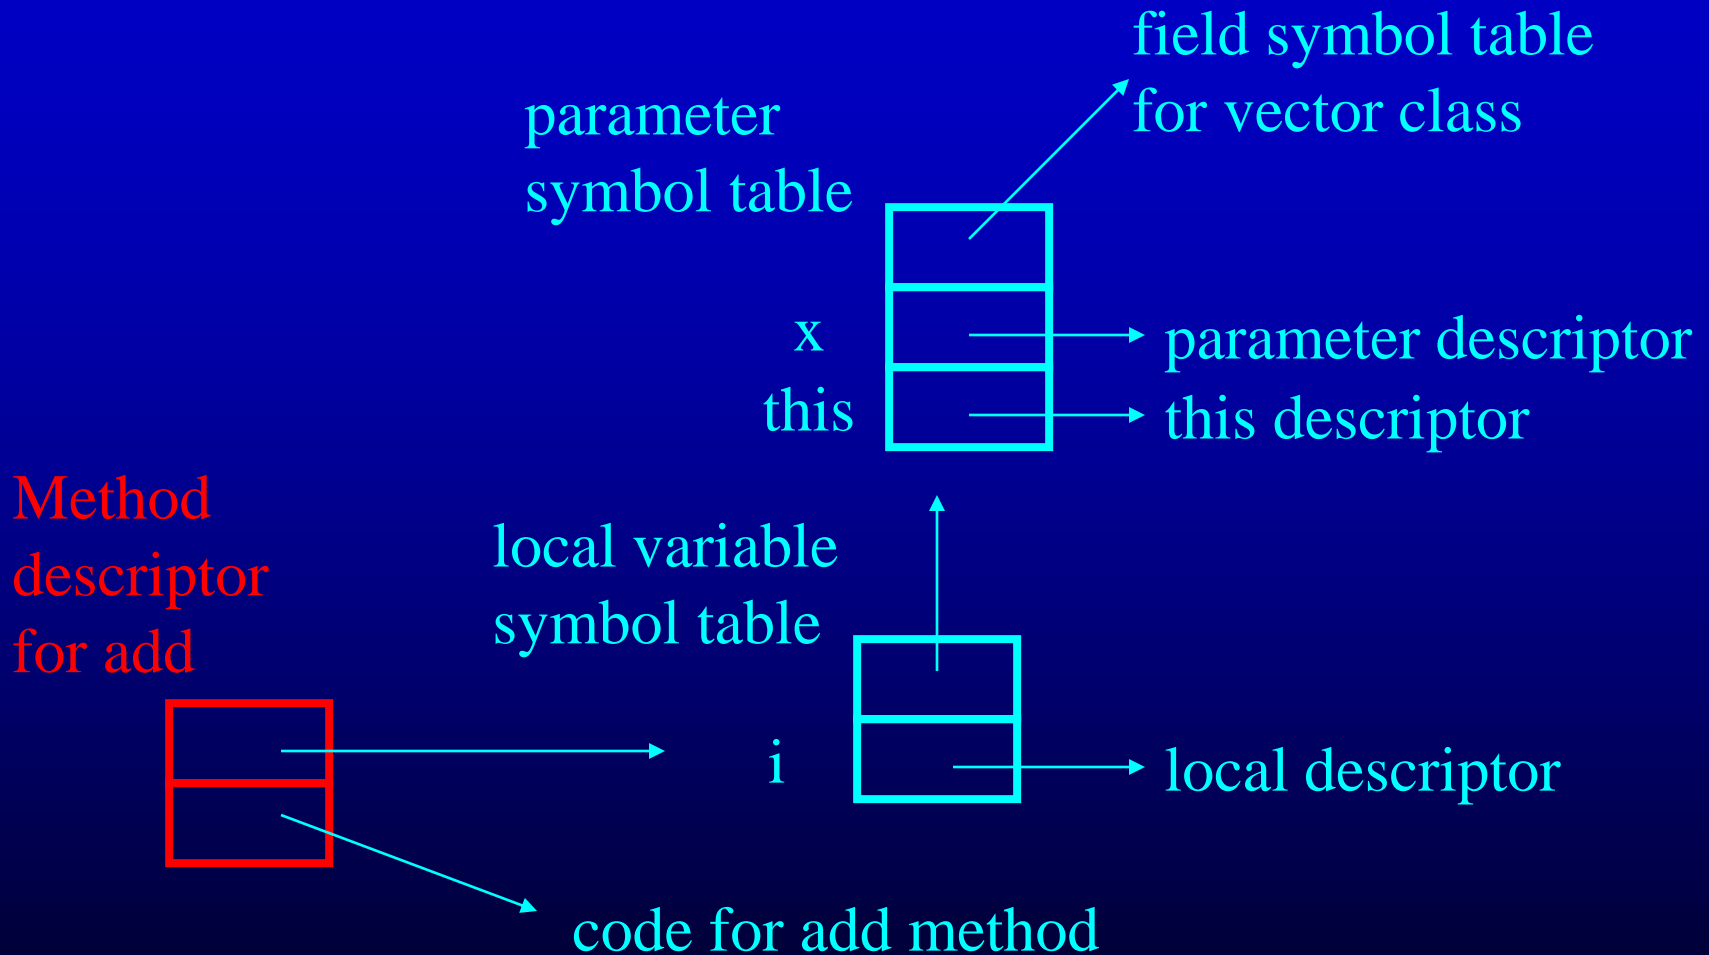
field symbol table
for vector class

parameter
symbol table

x

this

parameter descriptor

this descriptor

Method
descriptor
for add

local variable
symbol table

i

local descriptor

code for add method